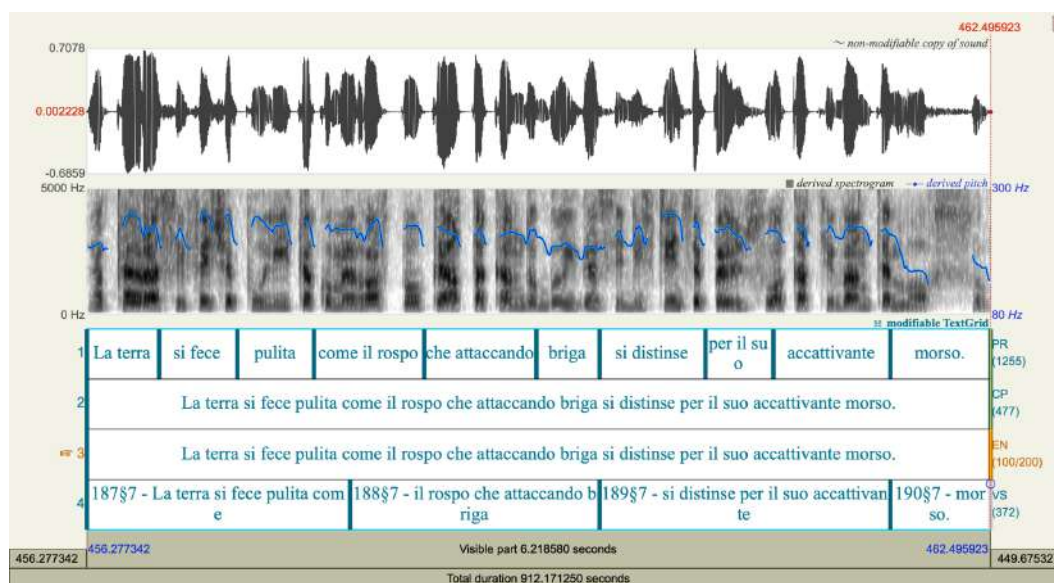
462.495923
0.7078
~ non-modifiable copy of sound
0.002228
-0.6859
5000 Hz
derived spectrogram — derived pitch 300 Hz
0 Hz
modifiable TextGrid 80 Hz

| 1 | La terra | si fece | pulita | come il rospo | che attaccando | briga | si distinse | per il su o | accattivante | morso. | PR (1255) |
|---|---|---|---|---|---|---|---|---|---|---|---|

2 La terra si fece pulita come il rospo che attaccando briga si distinse per il suo accattivante morso. CP (477)

3 La terra si fece pulita come il rospo che attaccando briga si distinse per il suo accattivante morso. EN (100/200)

4 187§7 - La terra si fece pulita com e | 188§7 - il rospo che attaccando b riga | 189§7 - si distinse per il suo accattivan te | 190§7 - mor so. vs (372)

456.277342 456.277342 Visible part 6.218580 seconds 462.495923 449.67532
Total duration 912.171250 seconds